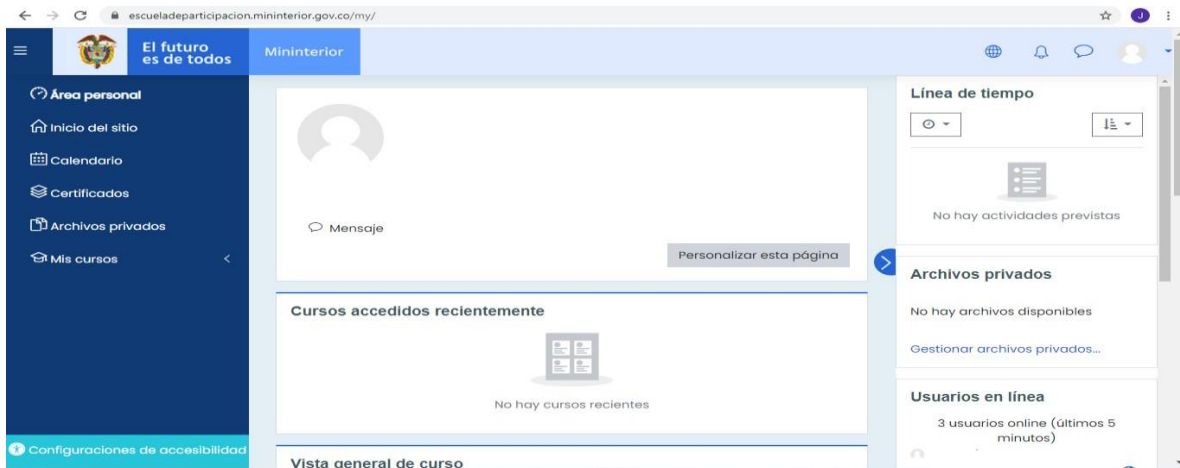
escueladeparticipacion.mininterior.gov.co/my/

El futuro es de todos

Mininterior

Área personal
Inicio del sitio
Calendario
Certificados
Archivos privados
Mis cursos

Configuraciones de accesibilidad

Mensaje

Personalizar esta página

Cursos accedidos recientemente

No hay cursos recientes

Vista general de curso

Línea de tiempo

No hay actividades previstas

Archivos privados

No hay archivos disponibles

Gestionar archivos privados...

Usuarios en línea

3 usuarios online (últimos 5 minutos)